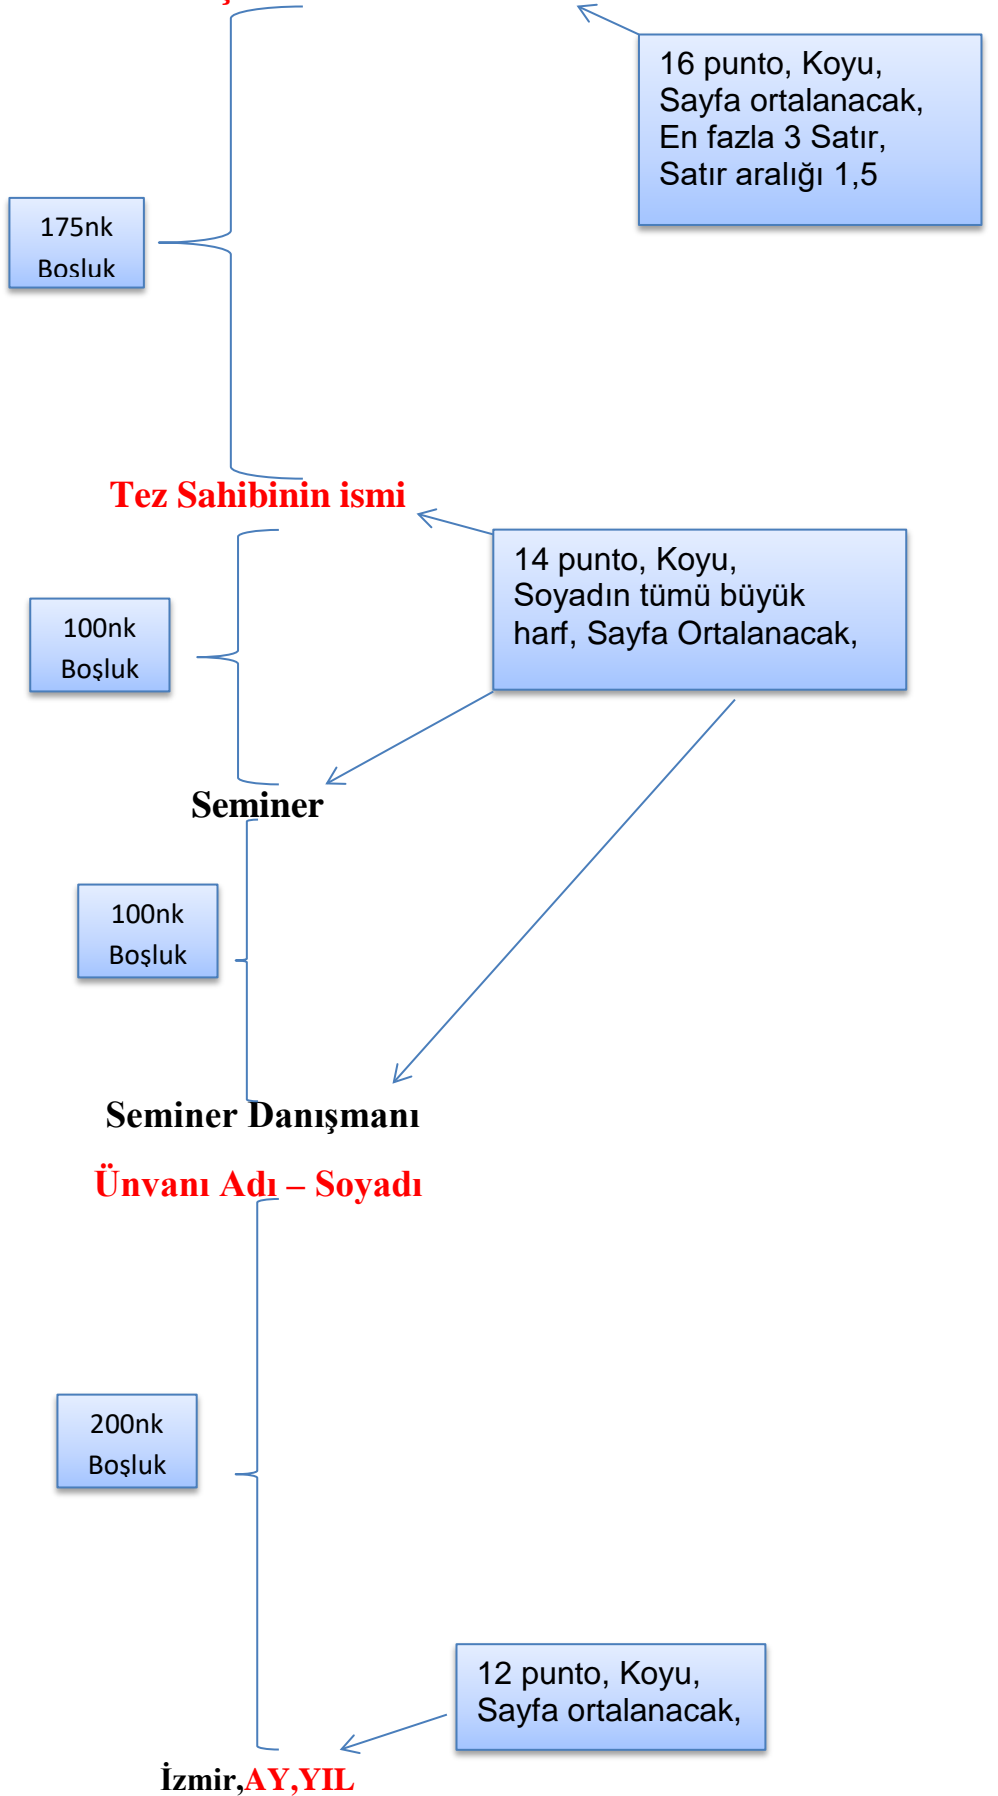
16 punto, Koyu, Sayfa ortalanacak, En fazla 3 Satır, Satır aralığı 1,5

175nk Bosluk

Tez Sahibinin ismi

14 punto, Koyu, Soyadın tümü büyük harf, Sayfa Ortalanacak,

100nk Boşluk

Seminer

100nk Boşluk

Seminer Danışmanı

Ünvanı Adı – Soyadı

200nk Boşluk

12 punto, Koyu, Sayfa ortalanacak,

İzmir,AY,YIL